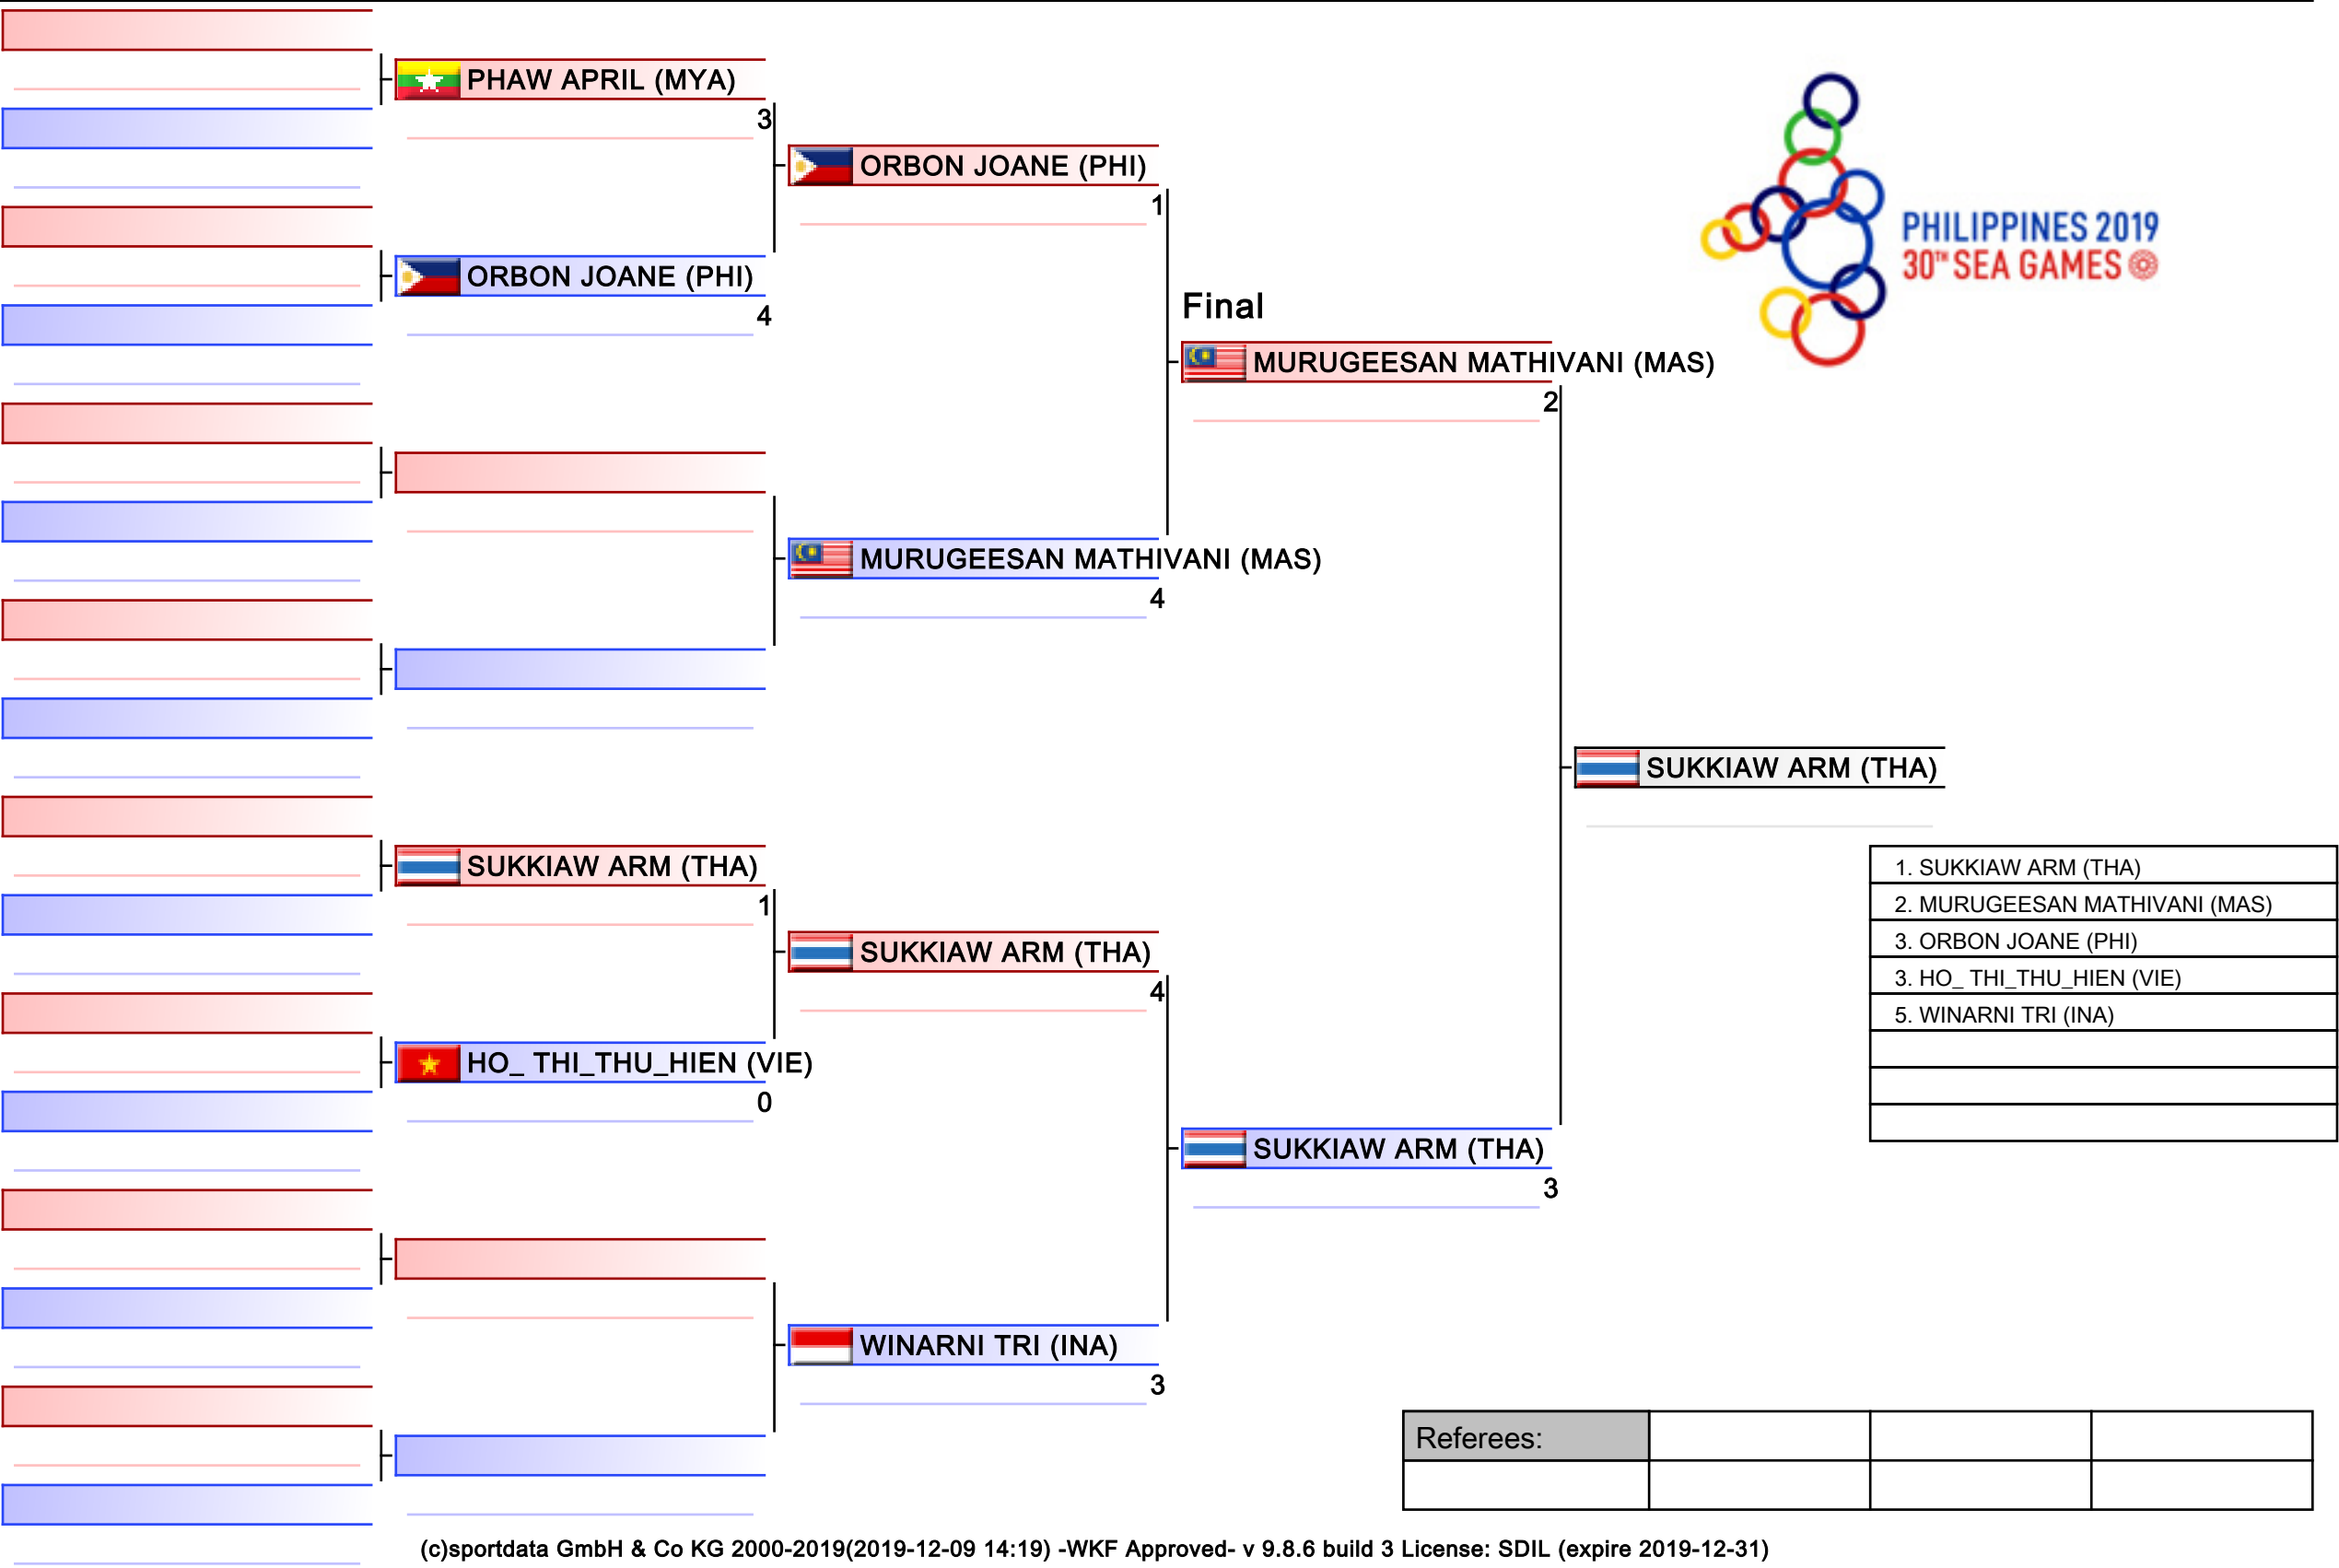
PHAW APRIL (MYA)
3
ORBON JOANE (PHI)
4
ORBON JOANE (PHI)
1
MURUGEESAN MATHIVANI (MAS)
4
Final
MURUGEESAN MATHIVANI (MAS)
2
SUKKIAW ARM (THA)
1
HO_ THI_THU_HIEN (VIE)
0
SUKKIAW ARM (THA)
4
WINARNI TRI (INA)
3
SUKKIAW ARM (THA)
3
SUKKIAW ARM (THA)

PHILIPPINES 2019
30$^{TH}$ SEA GAMES

| 1. SUKKIAW ARM (THA) |
|---|
| 2. MURUGEESAN MATHIVANI (MAS) |
| 3. ORBON JOANE (PHI) |
| 3. HO_ THI_THU_HIEN (VIE) |
| 5. WINARNI TRI (INA) |
| |
| |
| |

| Referees: | | | |
|---|---|---|---|
| | | | |

(c)sportdata GmbH & Co KG 2000-2019(2019-12-09 14:19) -WKF Approved- v 9.8.6 build 3 License: SDIL (expire 2019-12-31)